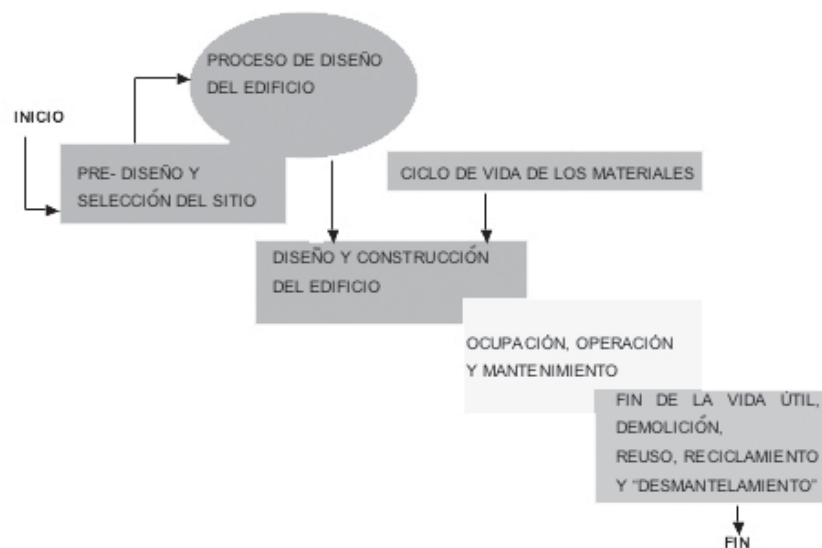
PROCESO DE DISEÑO DEL EDIFICIO

INICIO

PRE- DISEÑO Y SELECCIÓN DEL SITIO

CICLO DE VIDA DE LOS MATERIALES

DISEÑO Y CONSTRUCCIÓN DEL EDIFICIO

OCUPACIÓN, OPERACIÓN Y MANTENIMIENTO

FIN DE LA VIDA ÚTIL, DEMOLICIÓN, REUSO, RECICLAMIENTO Y "DESMANTELAMIENTO"

FIN